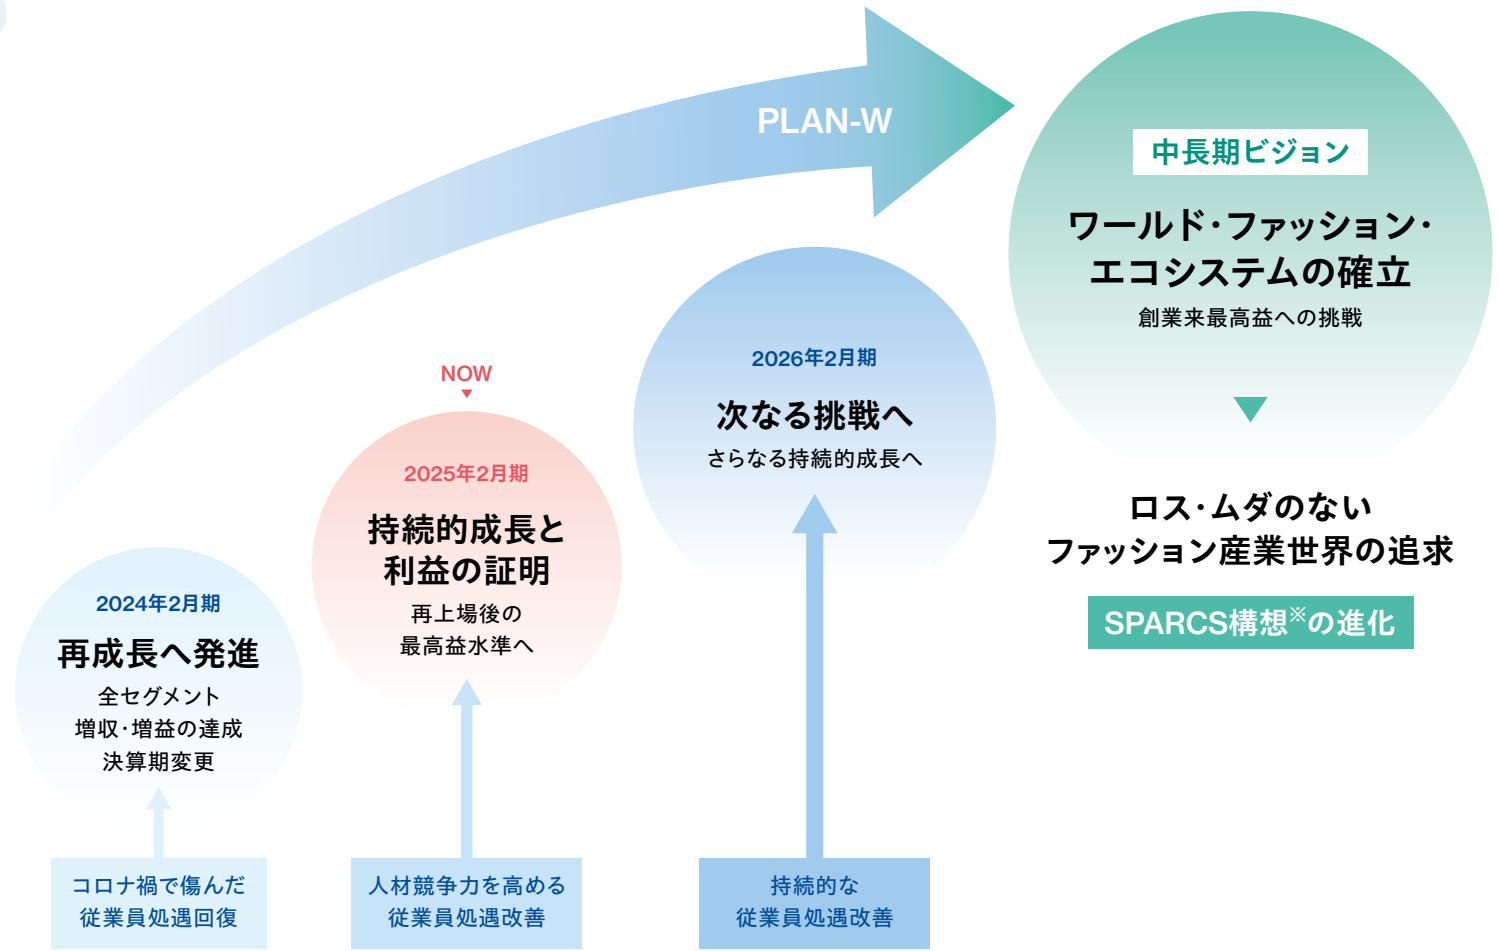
PLAN-W

中長期ビジョン

ワールド・ファッション・エコシステムの確立

創業来最高益への挑戦

ロス・ムダのない
ファッション産業世界の追求

SPARCS構想※の進化

2026年2月期

次なる挑戦へ

さらなる持続的成長へ

NOW

2025年2月期

持続的成長と
利益の証明

再上場後の
最高益水準へ

2024年2月期

再成長へ発進

全セグメント
増収・増益の達成
決算期変更

コロナ禍で傷んだ
従業員処遇回復

人材競争力を高める
従業員処遇改善

持続的な
従業員処遇改善